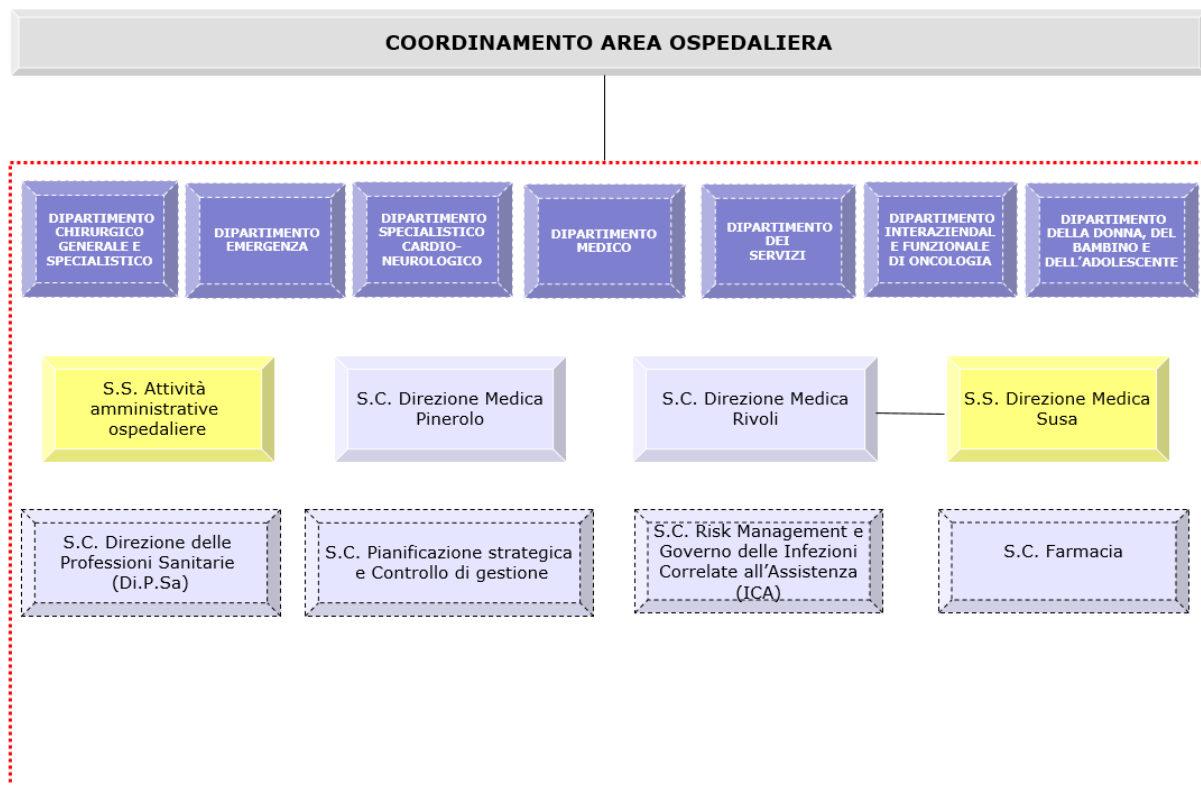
COORDINAMENTO AREA OSPEDALIERA

DIPARTIMENTO CHIRURGICO GENERALE E SPECIALISTICO

DIPARTIMENTO EMERGENZA

DIPARTIMENTO SPECIALISTICO CARDIO-NEUROLOGICO

DIPARTIMENTO MEDICO

DIPARTIMENTO DEI SERVIZI

DIPARTIMENTO INTERAZIENDAL E FUNZIONALE DI ONCOLOGIA

DIPARTIMENTO DELLA DONNA, DEL BAMBINO E DELL'ADOLESCENTE

S.S. Attività amministrative ospedaliere

S.C. Direzione Medica Pinerolo

S.C. Direzione Medica Rivoli

S.S. Direzione Medica Susa

S.C. Direzione delle Professioni Sanitarie (Di.P.Sa)

S.C. Pianificazione strategica e Controllo di gestione

S.C. Risk Management e Governo delle Infezioni Correlate all'Assistenza (ICA)

S.C. Farmacia